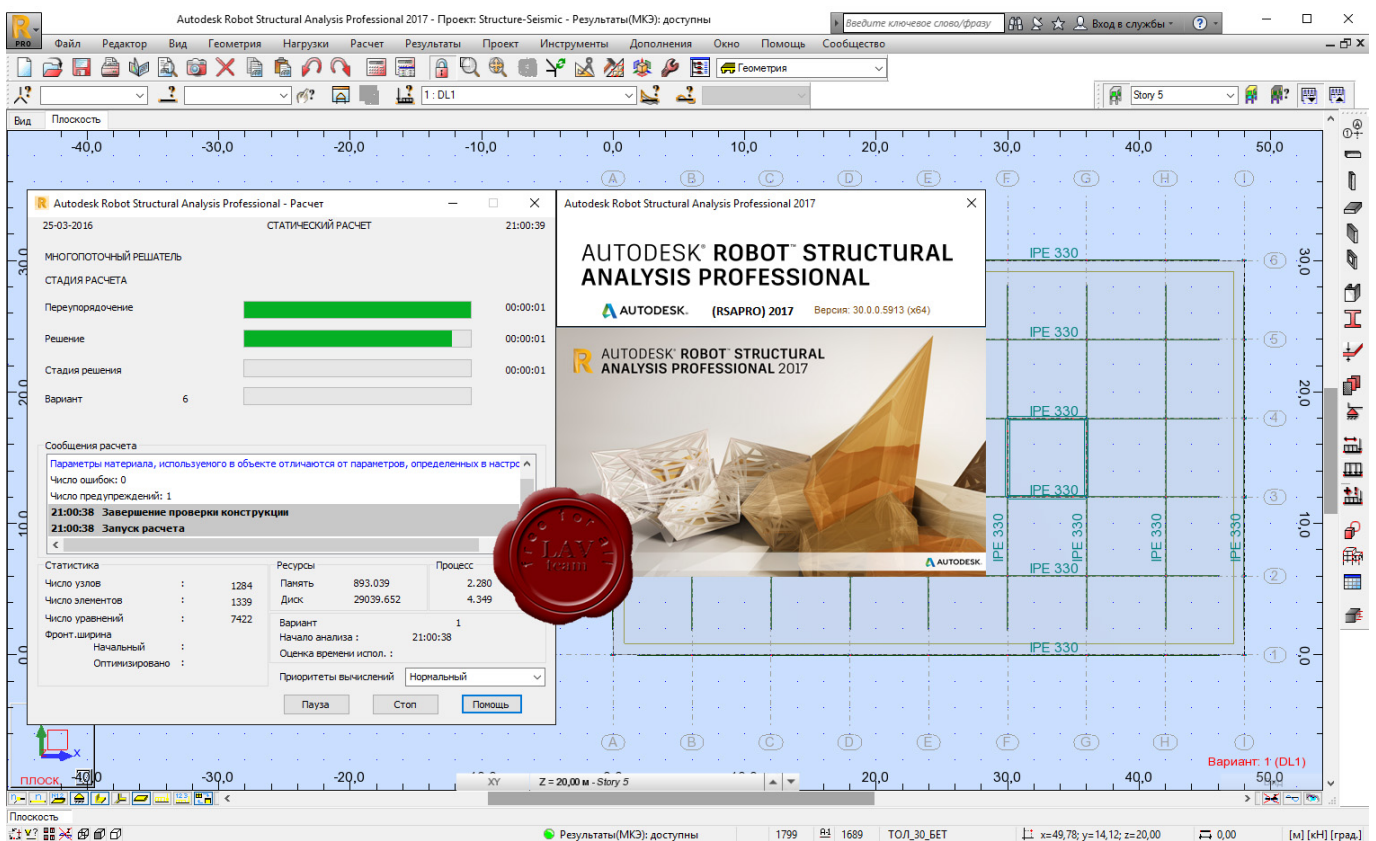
Autodesk Robot Structural Analysis Professional 2017 - Проект: Structure-Seismic - Результаты(МКЭ): доступны

Введите ключевое слово/фразу

Вход в службы

Файл Редактор Вид Геометрия Нагрузки Расчет Результаты Проект Инструменты Дополнения Окно Помощь Сообщество

Геометрия

1 : DL1

Story 5

Вид Плоскость

-40,0 -30,0 -20,0 -10,0 0,0 10,0 20,0 30,0 40,0 50,0

A B C D E F G H I

Autodesk Robot Structural Analysis Professional - Расчет

25-03-2016 СТАТИЧЕСКИЙ РАСЧЕТ 21:00:39

МНОГОПОТОЧНЫЙ РЕШАТЕЛЬ

СТАДИЯ РАСЧЕТА

Переупорядочение 00:00:01

Решение 00:00:01

Стадия решения 00:00:01

Вариант 6

Сообщения расчета

Параметры материала, используемого в объекте отличаются от параметров, определенных в настро

Число ошибок: 0

Число предупреждений: 1

21:00:38 Завершение проверки конструкции

21:00:38 Запуск расчета

Статистика

Число узлов : 1284

Число элементов : 1339

Число уравнений : 7422

Фронт.ширина

Начальный :

Оптимизировано :

Ресурсы

Память 893.039

Диск 29039.652

Процесс

2.280

4.349

Вариант 1

Начало анализа : 21:00:38

Оценка времени испол. :

Приоритеты вычислений Нормальный

Пауза Стоп Помощь

Autodesk Robot Structural Analysis Professional 2017

AUTODESK® ROBOT™ STRUCTURAL ANALYSIS PROFESSIONAL

AUTODESK. (RSAPRO) 2017 Версия: 30.0.0.5913 (x64)

AUTODESK® ROBOT™ STRUCTURAL ANALYSIS PROFESSIONAL 2017

AUTODESK

LAV team

IPE 330 IPE 330 IPE 330 IPE 330 IPE 330 IPE 330 IPE 330 IPE 330 IPE 330 IPE 330

6 5 4 3 2 1

30,0 20,0 10,0 0,0

ПЛОСК.

XY Z = 20,00 м - Story 5

Вариант: 1 (DL1)

Плоскость

Результаты(МКЭ): доступны 1799 1689 ТОЛ_30_БЕТ x=49,78; y=14,12; z=20,00 0,00 [м] [кН] [град.]